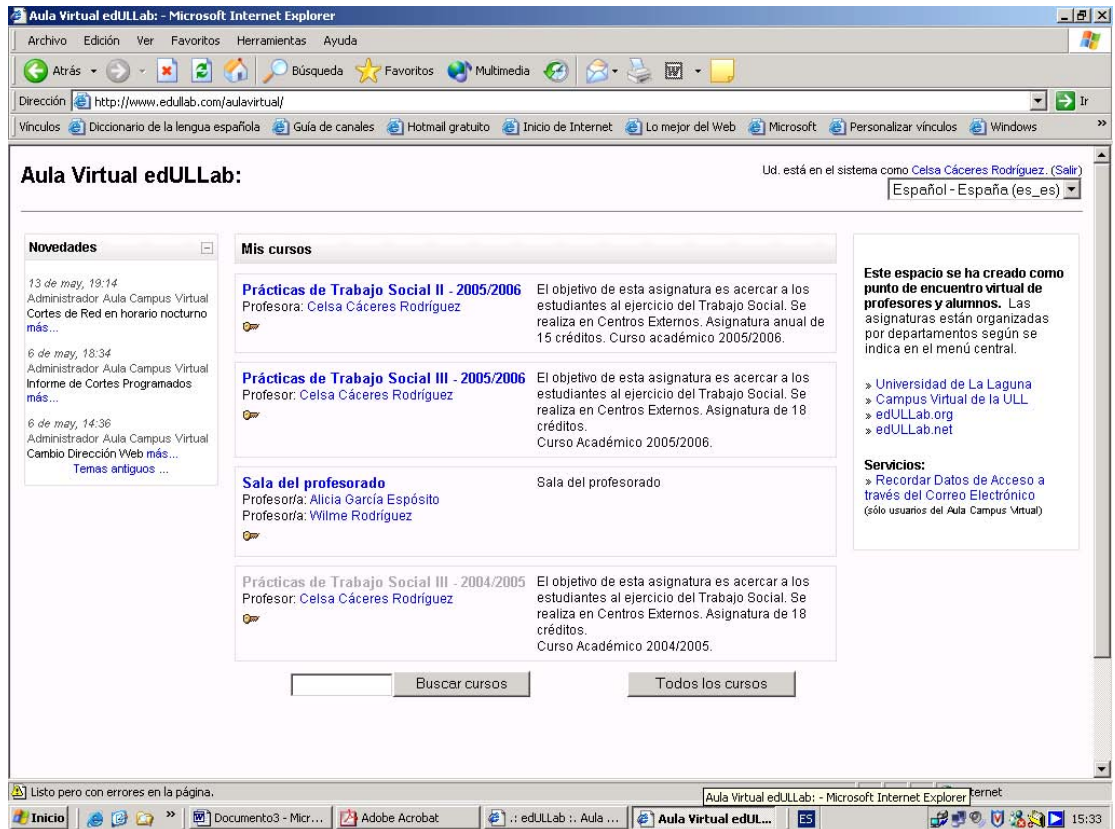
Aula Virtual edULLab: - Microsoft Internet Explorer

Archivo Edición Ver Favoritos Herramientas Ayuda

Atrás Búsqueda Favoritos Multimedia

Dirección http://www.edullab.com/aulavirtual/ Ir

Vínculos Diccionario de la lengua española Guía de canales Hotmail gratuito Inicio de Internet Lo mejor del Web Microsoft Personalizar vínculos Windows

Aula Virtual edULLab:

Ud. está en el sistema como Celsa Cáceres Rodríguez. (Salir)

Español - España (es_es)

Novedades

13 de may, 19:14
Administrador Aula Campus Virtual
Cortes de Red en horario nocturno más...

6 de may, 18:34
Administrador Aula Campus Virtual
Informe de Cortes Programados más...

6 de may, 14:36
Administrador Aula Campus Virtual
Cambio Dirección Web más...
Temas antiguos ...

Mis cursos

Prácticas de Trabajo Social II - 2005/2006
Profesora: Celsa Cáceres Rodríguez

El objetivo de esta asignatura es acercar a los estudiantes al ejercicio del Trabajo Social. Se realiza en Centros Externos. Asignatura anual de 15 créditos. Curso académico 2005/2006.

Prácticas de Trabajo Social III - 2005/2006
Profesor: Celsa Cáceres Rodríguez

El objetivo de esta asignatura es acercar a los estudiantes al ejercicio del Trabajo Social. Se realiza en Centros Externos. Asignatura de 18 créditos.
Curso Académico 2005/2006.

Sala del profesorado
Profesor/a: Alicia García Espósito
Profesor/a: Wilme Rodríguez

Sala del profesorado

Prácticas de Trabajo Social III - 2004/2005
Profesor: Celsa Cáceres Rodríguez

El objetivo de esta asignatura es acercar a los estudiantes al ejercicio del Trabajo Social. Se realiza en Centros Externos. Asignatura de 18 créditos.
Curso Académico 2004/2005.

Buscar cursos Todos los cursos

Este espacio se ha creado como punto de encuentro virtual de profesores y alumnos. Las asignaturas están organizadas por departamentos según se indica en el menú central.

» Universidad de La Laguna
» Campus Virtual de la ULL
» edULLab.org
» edULLab.net

Servicios:
» Recordar Datos de Acceso a través del Correo Electrónico
(sólo usuarios del Aula Campus Virtual)

Listo pero con errores en la página.

Aula Virtual edULLab: - Microsoft Internet Explorer ternet

Inicio Documento3 - Micr... Adobe Acrobat .: edULLab :. Aula ... Aula Virtual edUL... ES 15:33